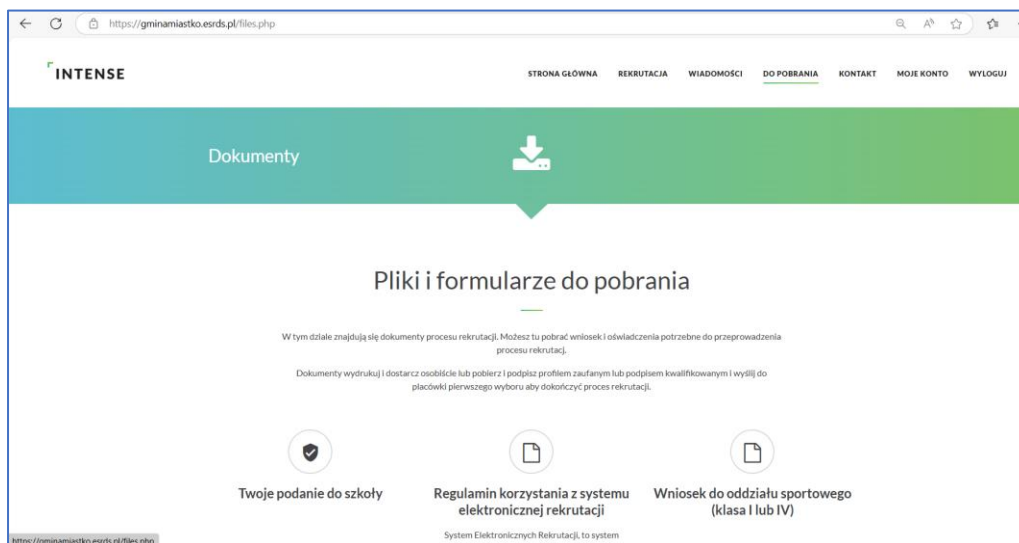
https://gminamiastko.esrds.pl/files.php

INTENSE

STRONA GŁÓWNA REKRUTACJA WIADOMOŚCI DO POBRANIA KONTAKT MOJE KONTO WYLOGUJ

Dokumenty

Pliki i formularze do pobrania

W tym dziale znajdują się dokumenty procesu rekrutacji. Możesz tu pobrać wniosek i oświadczenia potrzebne do przeprowadzenia procesu rekrutacji.

Dokumenty wydrukuj i dostarcz osobiście lub pobierz i podpisz profilem zaufanym lub podpisem kwalifikowanym i wyślij do placówki pierwszego wyboru aby dokończyć proces rekrutacji.

Twoje podanie do szkoły

Regulamin korzystania z systemu elektronicznej rekrutacji

Wniosek do oddziału sportowego (klasa I lub IV)

System Elektronicznych Rekrutacji, to system

https://gminamiastko.esrds.pl/files.php